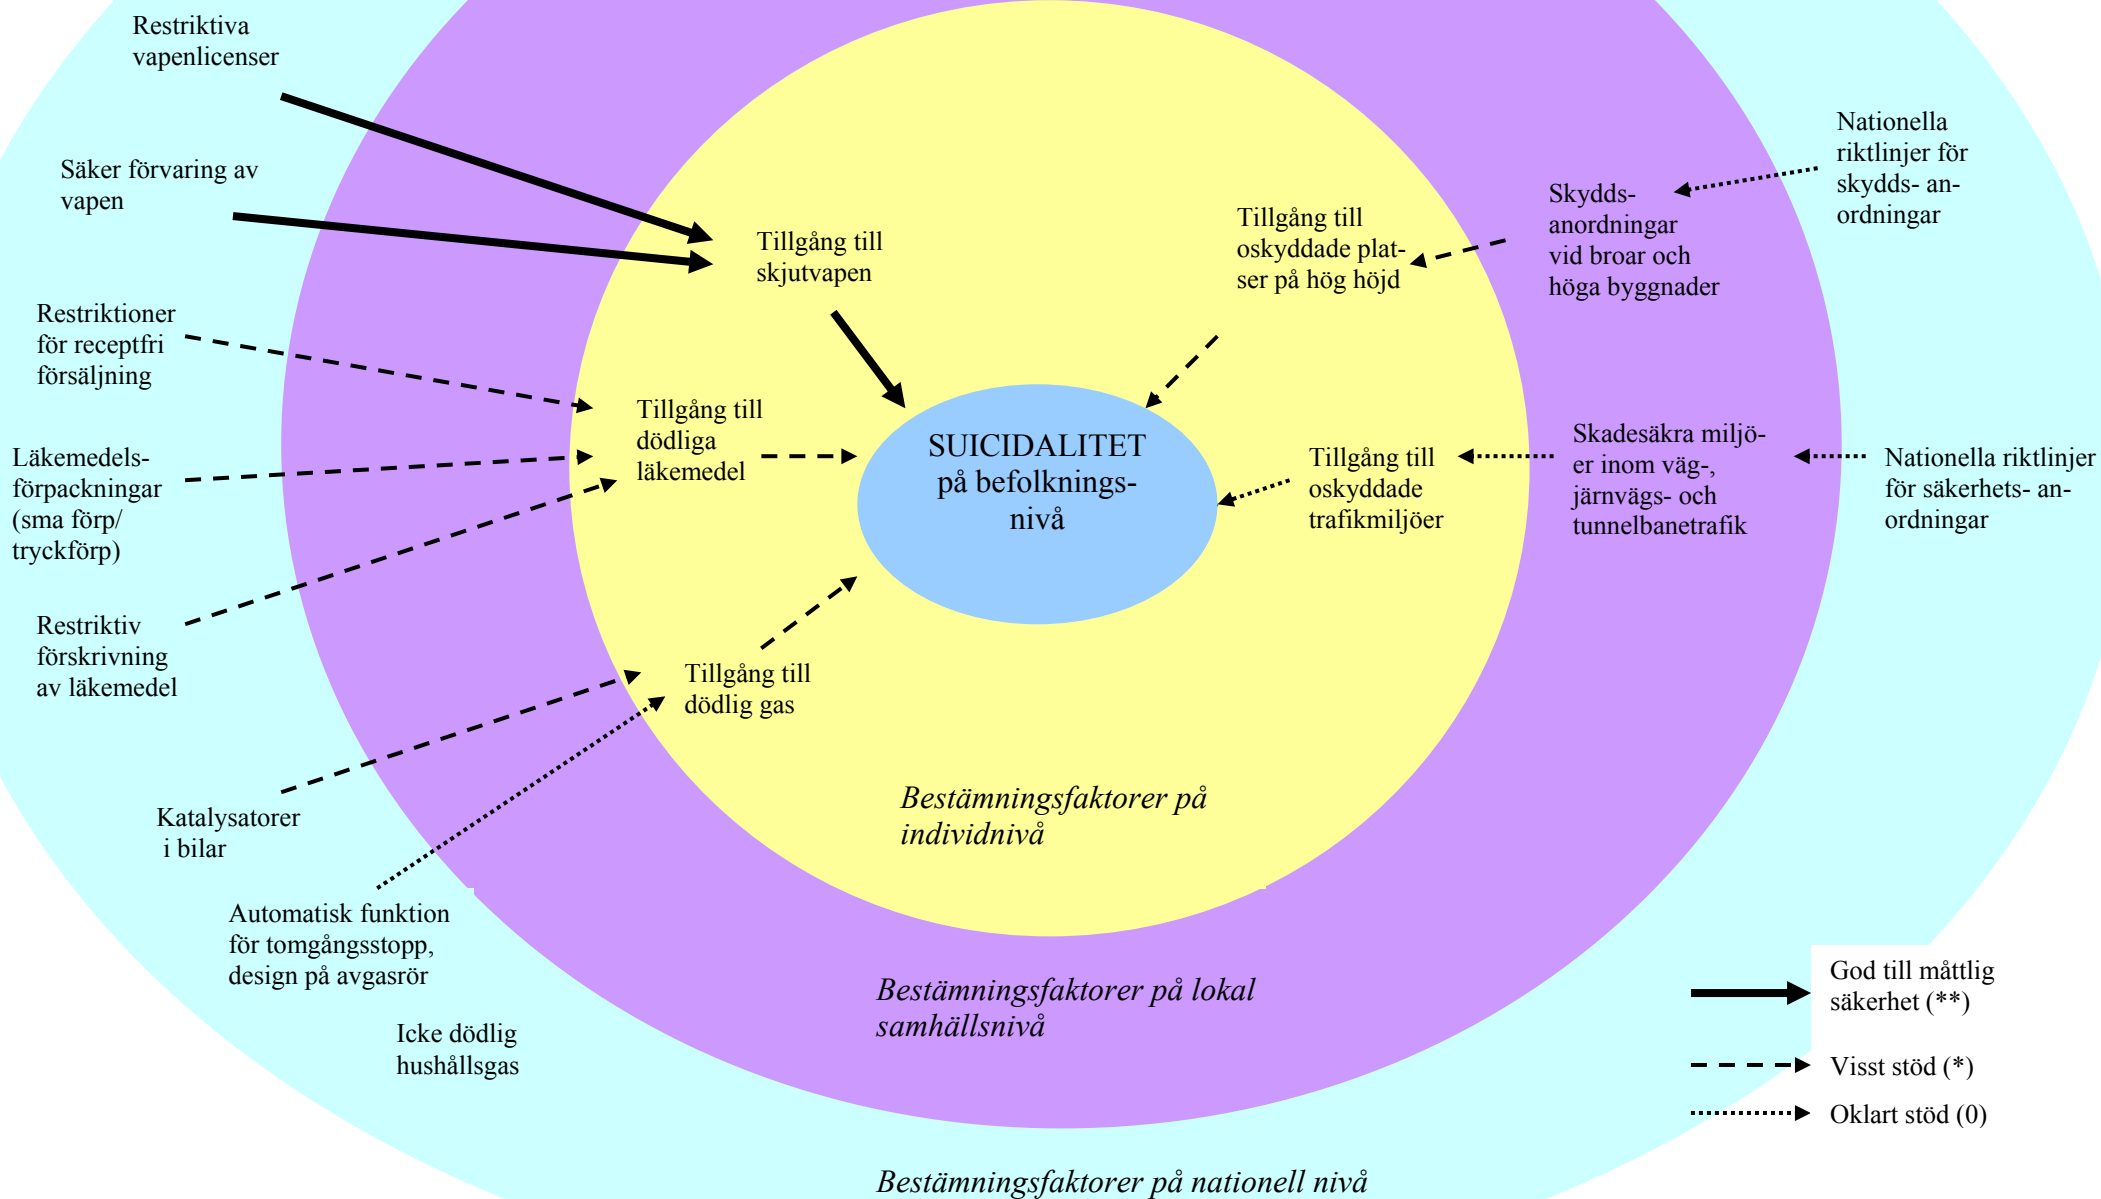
Restriktiva vapenlicenser

Säker förvaring av vapen

Restriktioner för receptfri försäljning

Läkemedels- förpackningar (sma förp/ tryckförp)

Restriktiv förskrivning av läkemedel

Katalysatorer i bilar

Automatisk funktion för tomgångsstopp, design på avgasrör

Icke dödlig hushållsgas

Tillgång till skjutvapen

Tillgång till dödliga läkemedel

Tillgång till dödlig gas

SUICIDALITET på befolknings- nivå

Tillgång till oskyddade platser på hög höjd

Tillgång till oskyddade trafikmiljöer

Skydds- anordningar vid broar och höga byggnader

Nationella riktlinjer för skydds- an- ordningar

Skadesäkra miljöer inom väg-, järnvägs- och tunnelbanetrafik

Nationella riktlinjer för säkerhets- an- ordningar

Bestämningsfaktorer på individnivå

Bestämningsfaktorer på lokal samhällsnivå

Bestämningsfaktorer på nationell nivå

God till måttlig säkerhet (**)

Visst stöd (*)

Oklart stöd (0)